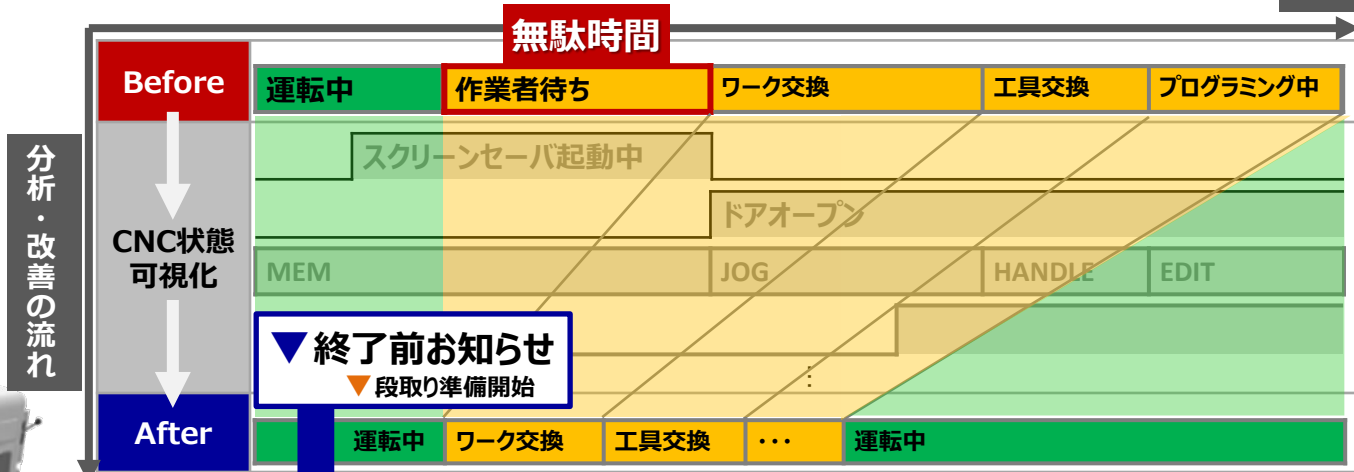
無駄時間

Before

運転中 | 作業者待ち | ワーク交換 | 工具交換 | プログラミング中

分析・改善の流れ

CNC状態可視化

スクリーンセーバ起動中

ドアオープン

MEM | JOG | HANDLE | EDIT

▼終了前お知らせ
▼段取り準備開始

⋮

After

運転中 | ワーク交換 | 工具交換 | ・・・ | 運転中